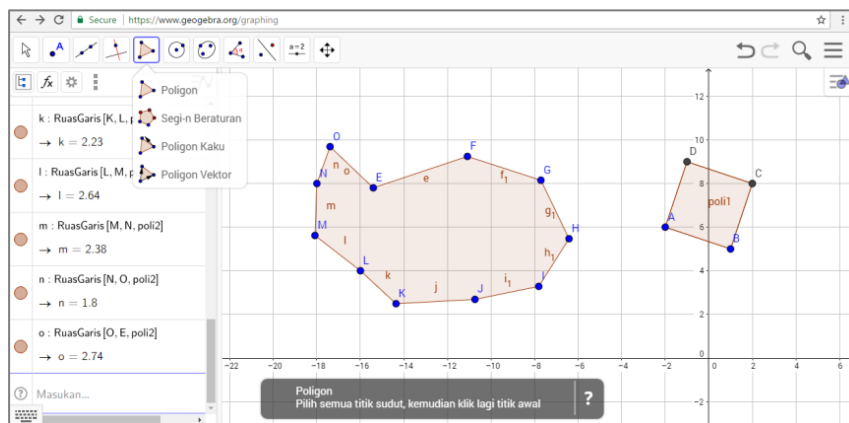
Secure | https://www.geogebra.org/graphing

a=2

Poligon
Segi-n Beraturan
Poligon Kaku
Poligon Vektor

k : RuasGaris [K, L, p
→ k = 2.23

l : RuasGaris [L, M, p
→ l = 2.64

m : RuasGaris [M, N, poli2]
→ m = 2.38

n : RuasGaris [N, O, poli2]
→ n = 1.8

o : RuasGaris [O, E, poli2]
→ o = 2.74

Masukan...

O
n
N
o
E
e
F
f$_1$
G
m
g$_1$
M
H
l
h$_1$
L
k
j
i$_1$
I
K
J
D
C
poli1
A
B

12
10
8
6
4
2
0
-2

-22 -20 -18 -16 -14 -12 -10 -8 -6 -4 -2 0 2 4 6

Poligon
Pilih semua titik sudut, kemudian klik lagi titik awal
?